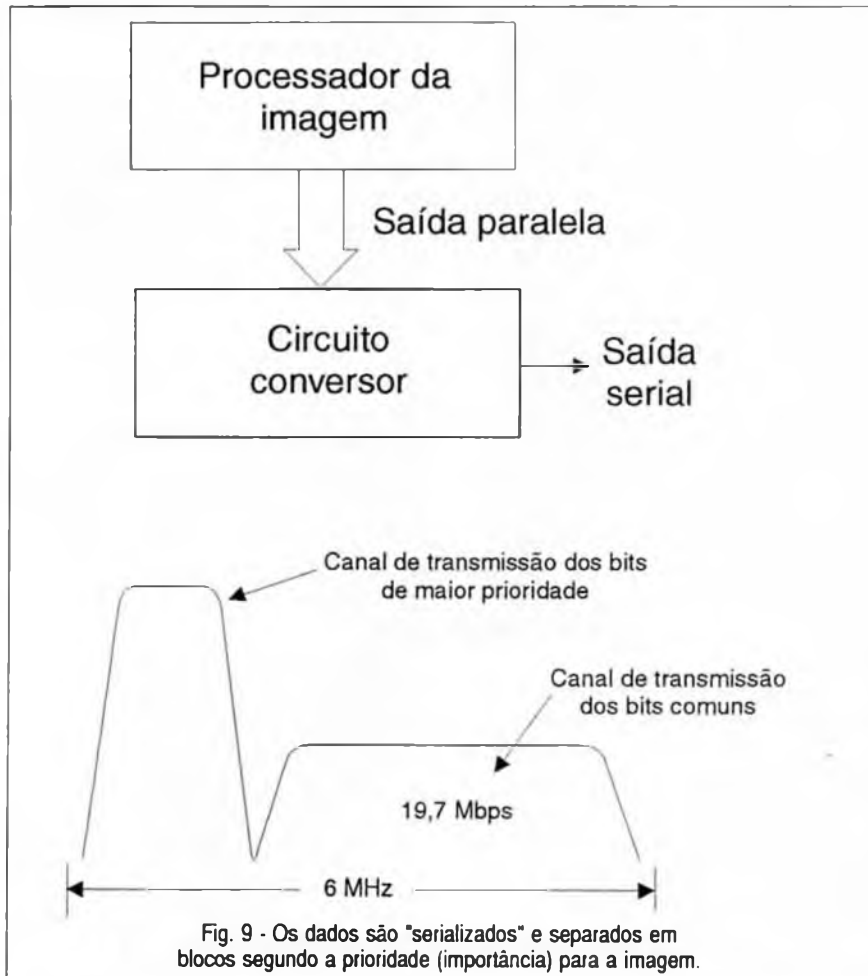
Processador da imagem

Saída paralela

Circuito conversor

Saída serial

Canal de transmissão dos bits de maior prioridade

Canal de transmissão dos bits comuns

19,7 Mbps

6 MHz

Fig. 9 - Os dados são "serializados" e separados em blocos segundo a prioridade (importância) para a imagem.